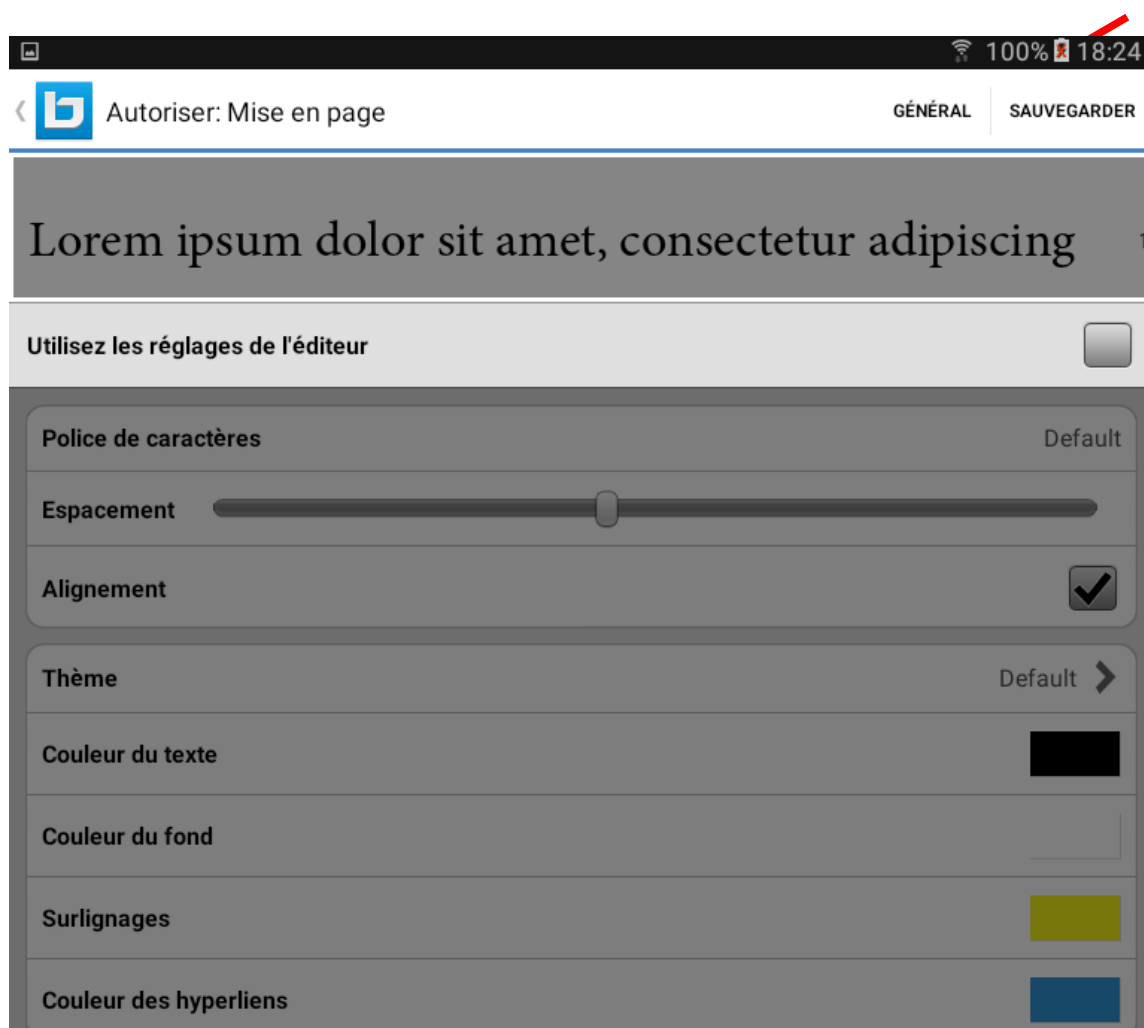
100% 18:24

Autoriser: Mise en page

GÉNÉRAL

SAUVEGARDER

Lorem ipsum dolor sit amet, consectetur adipiscing

Utilisez les réglages de l'éditeur

Police de caractères

Default

Espacement

Alignement

Thème

Default

Couleur du texte

Couleur du fond

Surlignages

Couleur des hyperliens